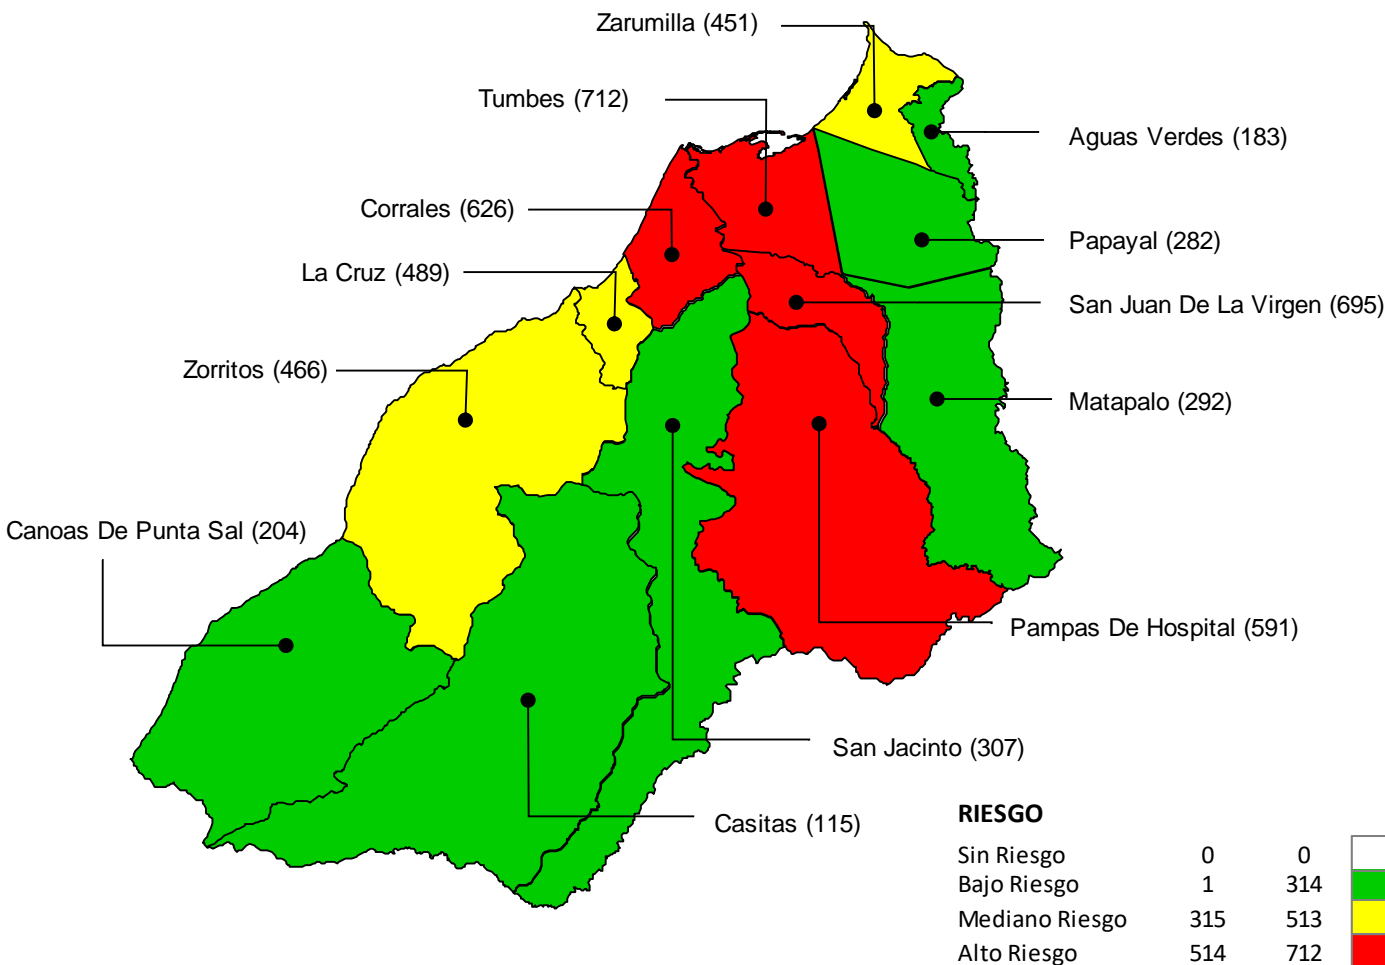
Zarumilla (451)

Tumbes (712)

Aguas Verdes (183)

Corrales (626)

Papayal (282)

La Cruz (489)

San Juan De La Virgen (695)

Zorritos (466)

Matapalo (292)

Canoas De Punta Sal (204)

Pampas De Hospital (591)

San Jacinto (307)

Casitas (115)

RIESGO

| | | |
|---|---|---|
| Sin Riesgo | 0 | 0 |
| Bajo Riesgo | 1 | 314 |
| Mediano Riesgo | 315 | 513 |
| Alto Riesgo | 514 | 712 |